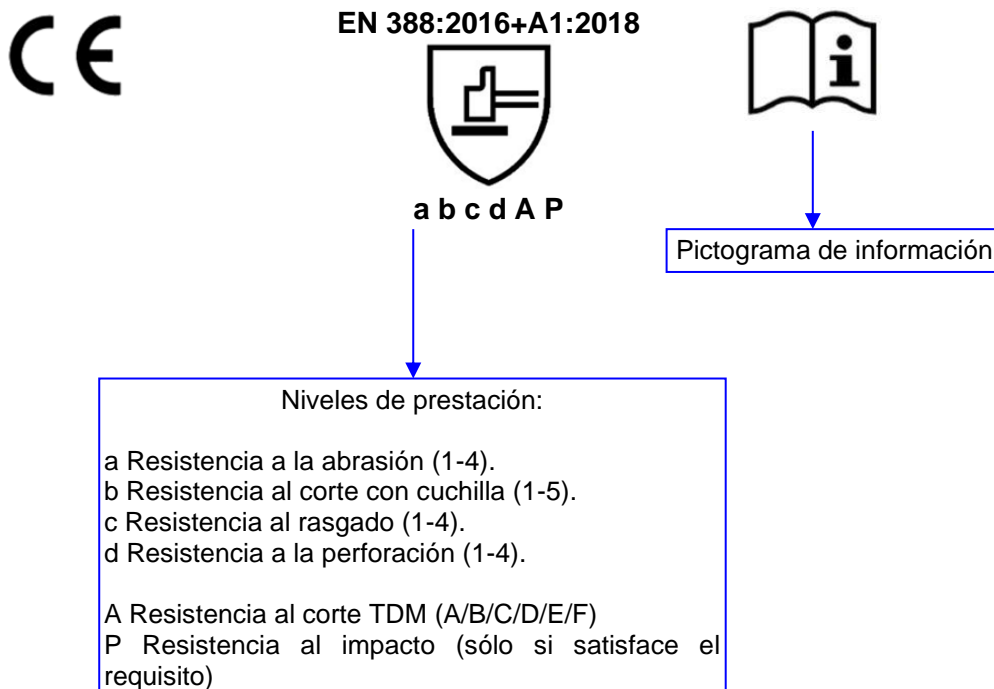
CE

EN 388:2016+A1:2018

a b c d A P

Pictograma de información

Niveles de prestación:

a Resistencia a la abrasión (1-4).
b Resistencia al corte con cuchilla (1-5).
c Resistencia al rasgado (1-4).
d Resistencia a la perforación (1-4).

A Resistencia al corte TDM (A/B/C/D/E/F)
P Resistencia al impacto (sólo si satisface el requisito)